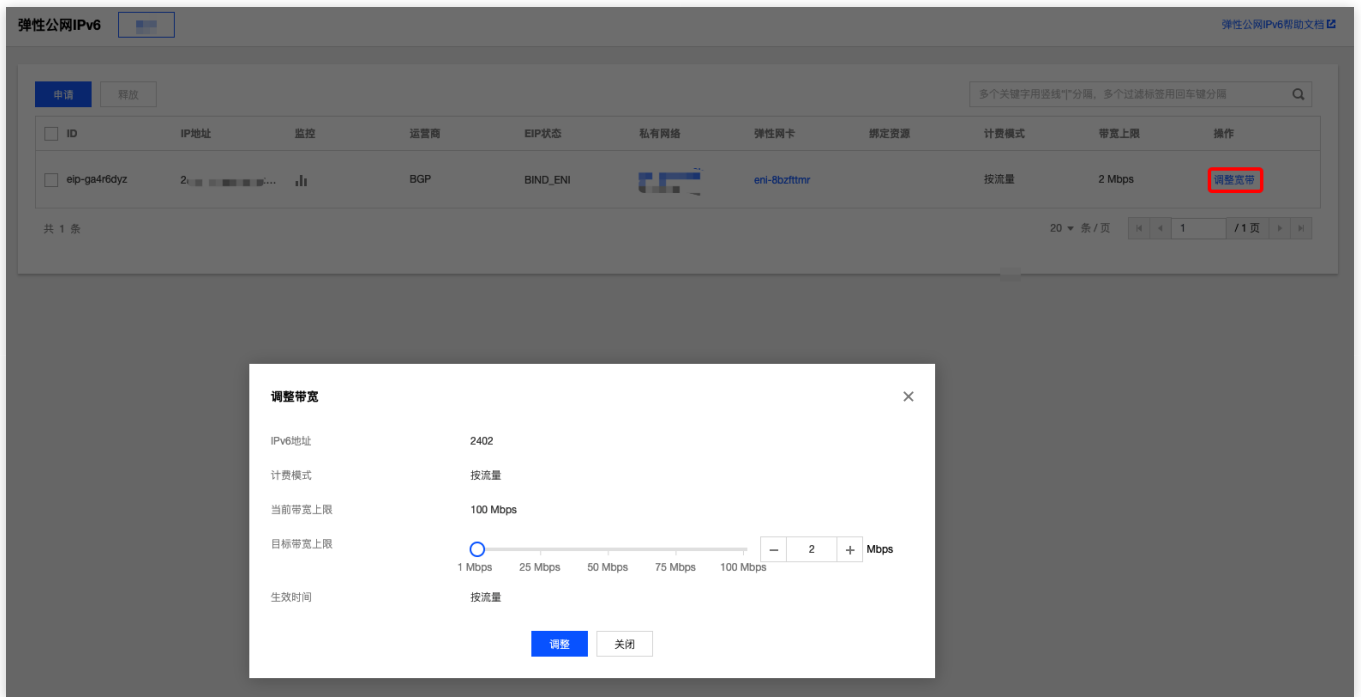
弹性公网IPv6 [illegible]

弹性公网IPv6帮助文档

申请 释放

多个关键字用竖线"|"分隔，多个过滤标签用回车键分隔

| ID | IP地址 | 监控 | 运营商 | EIP状态 | 私有网络 | 弹性网卡 | 绑定资源 | 计费模式 | 带宽上限 | 操作 |
|---|---|---|---|---|---|---|---|---|---|---|
| eip-ga4r6dyz | 2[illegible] | | BGP | BIND_ENI | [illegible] | eni-8bzfttmr | | 按流量 | 2 Mbps | 调整宽带 |

共 1 条

20 条 / 页 1 / 1 页

调整带宽

IPv6地址 2402

计费模式 按流量

当前带宽上限 100 Mbps

目标带宽上限 1 Mbps 25 Mbps 50 Mbps 75 Mbps 100 Mbps – 2 + Mbps

生效时间 按流量

调整 关闭